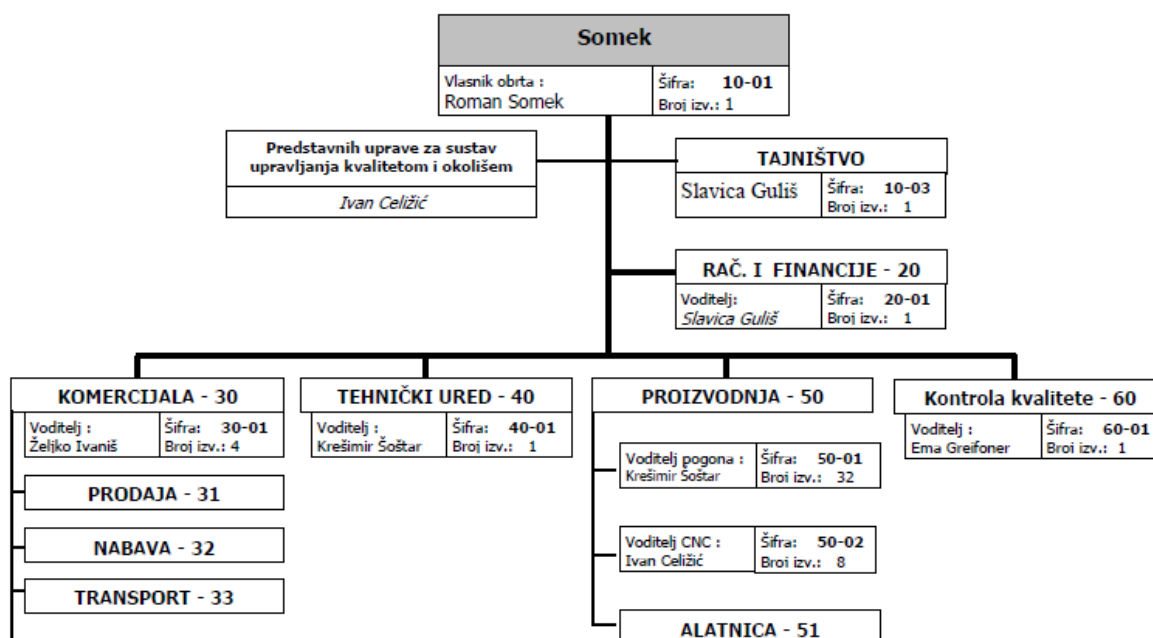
Somek

Vlasnik obrta : Roman Somek
Šifra: 10-01
Broj izv.: 1

Predstavnih uprave za sustav upravljanja kvalitetom i okolišem
Ivan Celižić

TAJNIŠTVO
Slavica Guliš
Šifra: 10-03
Broj izv.: 1

RAČ. I FINANCIJE - 20
Voditelj: Slavica Guliš
Šifra: 20-01
Broj izv.: 1

KOMERCIJALA - 30
Voditelj : Željko Ivaniš
Šifra: 30-01
Broj izv.: 4

PRODAJA - 31

NABAVA - 32

TRANSPORT - 33

TEHNIČKI URED - 40
Voditelj : Krešimir Šoštar
Šifra: 40-01
Broj izv.: 1

PROIZVODNJA - 50
Voditelj pogona : Krešimir Šoštar
Šifra: 50-01
Broj izv.: 32

Voditelj CNC : Ivan Celižić
Šifra: 50-02
Broj izv.: 8

ALATNICA - 51

Kontrola kvalitete - 60
Voditelj : Ema Greifoner
Šifra: 60-01
Broj izv.: 1